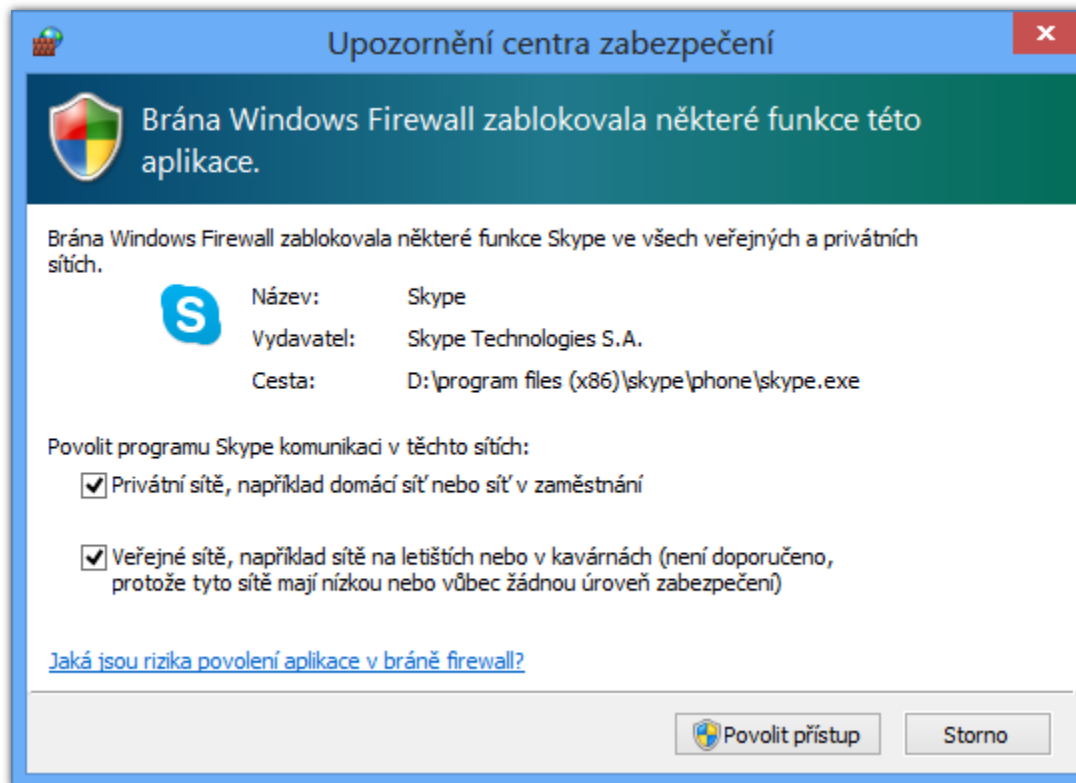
Upozornění centra zabezpečení

Brána Windows Firewall zablokovala některé funkce této aplikace.

Brána Windows Firewall zablokovala některé funkce Skype ve všech veřejných a privátních sítích.

| | |
|---|---|
| Název: | Skype |
| Vydavatel: | Skype Technologies S.A. |
| Cesta: | D:\program files (x86)\skype\phone\skype.exe |

Povolit programu Skype komunikaci v těchto sítích:

Privátní sítě, například domácí síť nebo síť v zaměstnání

Veřejné sítě, například sítě na letištích nebo v kavárnách (není doporučeno, protože tyto sítě mají nízkou nebo vůbec žádnou úroveň zabezpečení)

Jaká jsou rizika povolení aplikace v bráně firewall?

Povolit přístup

Storno